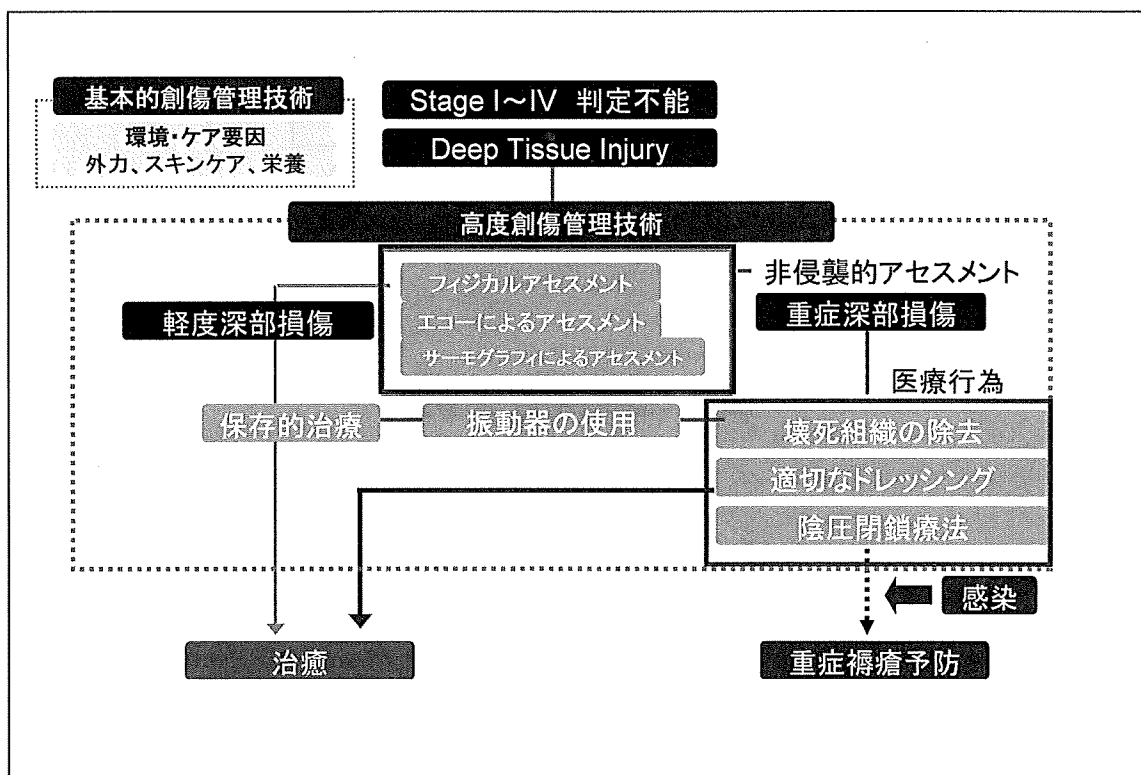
基本的創傷管理技術
環境・ケア要因
外力、スキンケア、栄養

Stage I～IV 判定不能
Deep Tissue Injury

高度創傷管理技術

フィジカルアセスメント
エコーによるアセスメント
サーモグラフィによるアセスメント

非侵襲的アセスメント

軽度深部損傷

重症深部損傷

医療行為

保存的治療
振動器の使用

壊死組織の除去
適切なドレッシング
陰圧閉鎖療法

感染

治癒

重症褥瘡予防